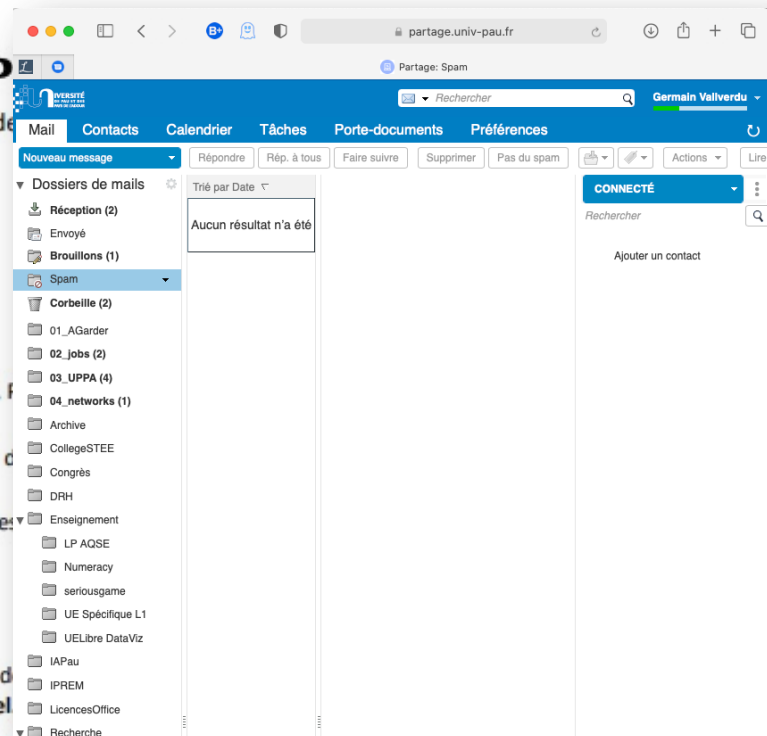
partage.univ-pau.fr

Partage: Spam

UNIVERSITÉ DE PAU ET DES PAYS DE L'ADOUR

Rechercher

Germain Vallverdu

Mail Contacts Calendrier Tâches Porte-documents Préférences

Nouveau message

Répondre Rép. à tous Faire suivre Supprimer Pas du spam Actions Lire

Dossiers de mails

Réception (2)
Envoyé
Brouillons (1)
Spam
Corbeille (2)
01_AGarder
02_jobs (2)
03_UPPA (4)
04_networks (1)
Archive
CollegeSTEE
Congrès
DRH
Enseignement
LP AQSE
Numeracy
seriousgame
UE Spécifique L1
UELibre DataViz
IAPau
IPREM
LicencesOffice
Recherche

Trié par Date

Aucun résultat n'a été

CONNECTÉ

Rechercher

Ajouter un contact